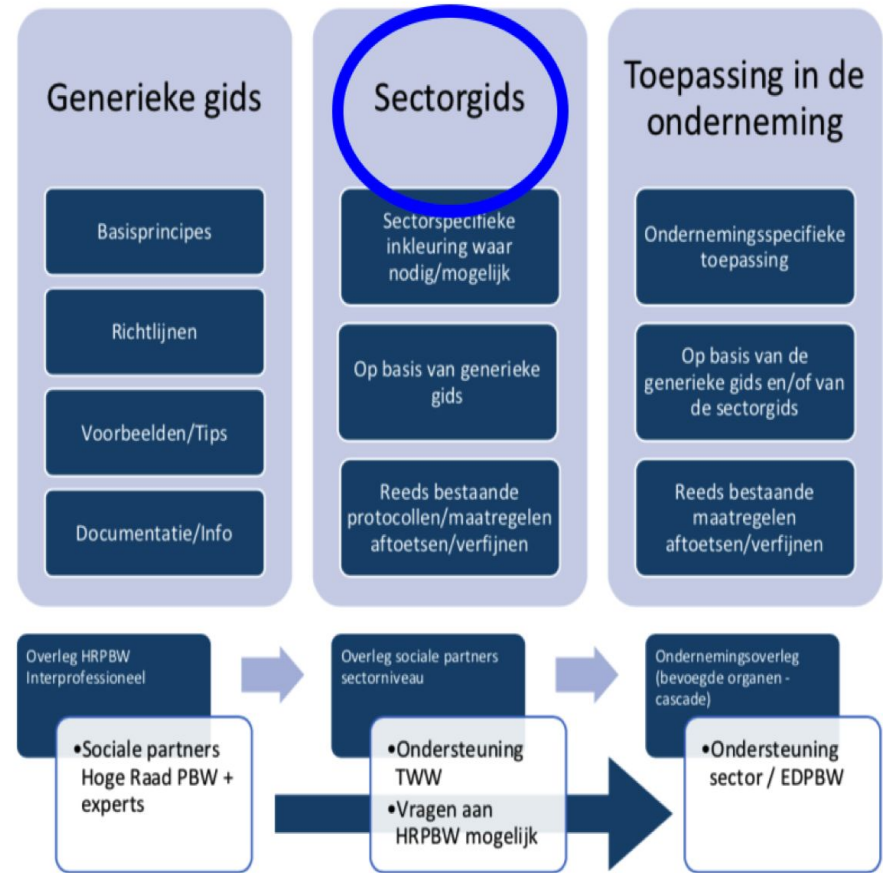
Generieke gids

Basisprincipes

Richtlijnen

Voorbeelden/Tips

Documentatie/Info

Sectorgids

Sectorspecifieke inkleuring waar nodig/mogelijk

Op basis van generieke gids

Reeds bestaande protocollen/maatregelen aftoetsen/verfijnen

Toepassing in de onderneming

Ondernemingsspecifieke toepassing

Op basis van de generieke gids en/of van de sectorgids

Reeds bestaande maatregelen aftoetsen/verfijnen

Overleg HRPBW Interprofessioneel

•Sociale partners Hoge Raad PBW + experts

Overleg sociale partners sectorniveau

•Ondersteuning TWW

•Vragen aan HRPBW mogelijk

Ondernemingsoverleg (bevoegde organen - cascade)

•Ondersteuning sector / EDPBW